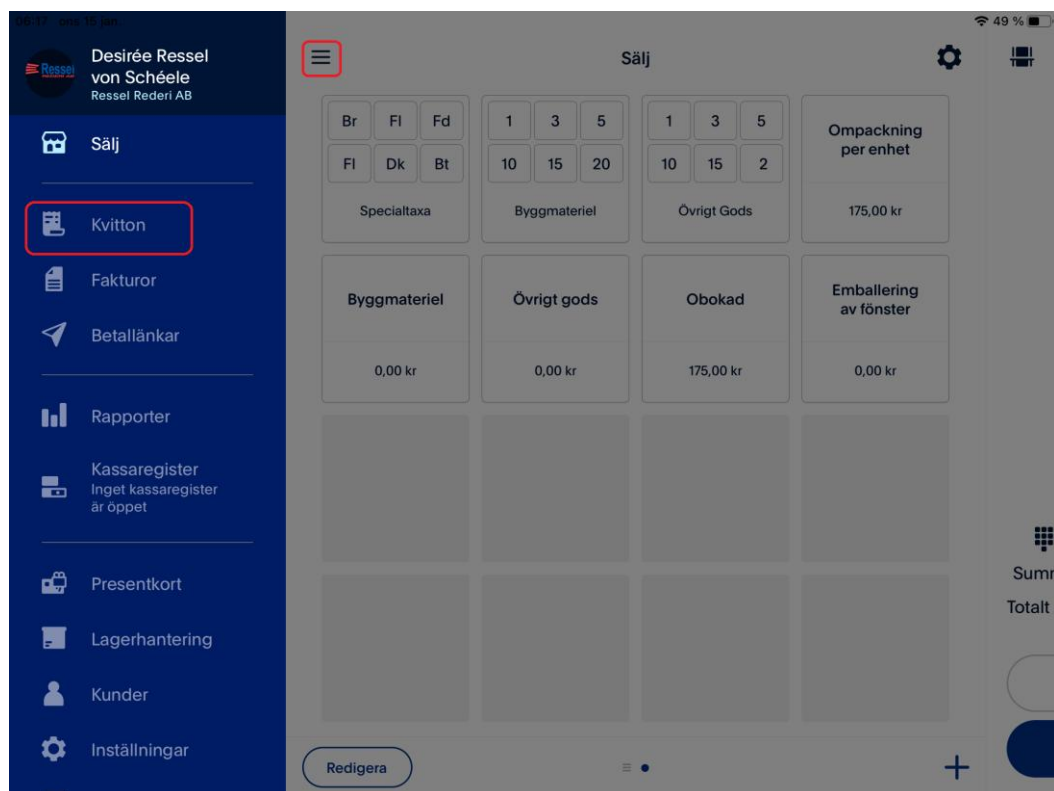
08:17 ons 15 jan.

49 %

Ressel

Desirée Ressel von Schéele
Ressel Rederi AB

Sälj

Kvitton

Fakturor

Betallänkar

Rapporter

Kassaregister
Inget kassaregister är öppet

Presentkort

Lagerhantering

Kunder

Inställningar

Sälj

| Br | Fl | Fd |
|---|---|---|
| Fl | Dk | Bt |

Specialtaxa

| 1 | 3 | 5 |
|---|---|---|
| 10 | 15 | 20 |

Byggmateriel

| 1 | 3 | 5 |
|---|---|---|
| 10 | 15 | 2 |

Övrigt Gods

Ompackning per enhet
175,00 kr

Byggmateriel
0,00 kr

Övrigt gods
0,00 kr

Obokad
175,00 kr

Emballering av fönster
0,00 kr

Summ

Totalt

Redigera

+